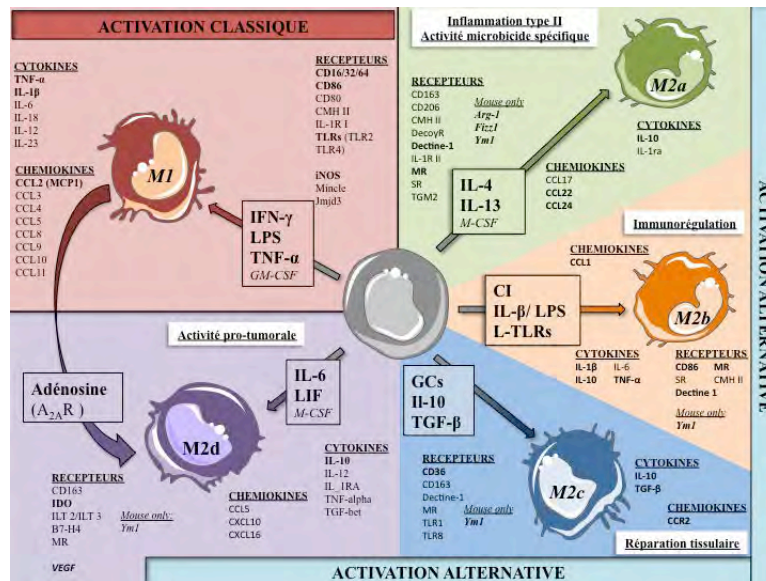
ACTIVATION CLASSIQUE

CYTOKINES
TNF-α
IL-1β
IL-6
IL-18
IL-12
IL-23

CHEMIOKINES
CCL2 (MCP1)
CCL3
CCL4
CCL5
CCL8
CCL9
CCL10
CCL11

M1

RECEPTEURS
CD16/32/64
CD86
CD80
CMH II
IL-1R I
TLRs (TLR2 TLR4)

iNOS
Mincle
Jmjd3

IFN-γ
LPS
TNF-α
GM-CSF

Inflammation type II
Activité microbicide spécifique

RECEPTEURS
CD163
CD206
CMH II
DecoyR
Dectine-1
IL-1R II
MR
SR
TGM2

Mouse only
Arg-1
Fizz1
Ym1

M2a

CYTOKINES
IL-10
IL-1ra

CHEMIOKINES
CCL17
CCL22
CCL24

IL-4
IL-13
M-CSF

ACTIVATION ALTERNATIVE

Immunorégulation

CHEMIOKINES
CCL1

CI
IL-β/ LPS
L-TLRs

M2b

CYTOKINES
IL-1β
IL-10
IL-6
TNF-α

RECEPTEURS
CD86
SR
Dectine 1
MR
CMH II

Mouse only
Ym1

Activité pro-tumorale

Adénosine
($A_{2A}R$)

IL-6
LIF
M-CSF

M2d

RECEPTEURS
CD163
IDO
ILT 2/ILT 3
B7-H4
MR

Mouse only:
Ym1

VEGF

CHEMIOKINES
CCL5
CXCL10
CXCL16

CYTOKINES
IL-10
IL-12
IL_1RA
TNF-alpha
TGF-bet

GCs
Il-10
TGF-β

RECEPTEURS
CD36
CD163
Dectine-1
MR
TLR1
TLR8

Mouse only
Ym1

M2c

CYTOKINES
IL-10
TGF-β

CHEMIOKINES
CCR2

Réparation tissulaire

ACTIVATION ALTERNATIVE